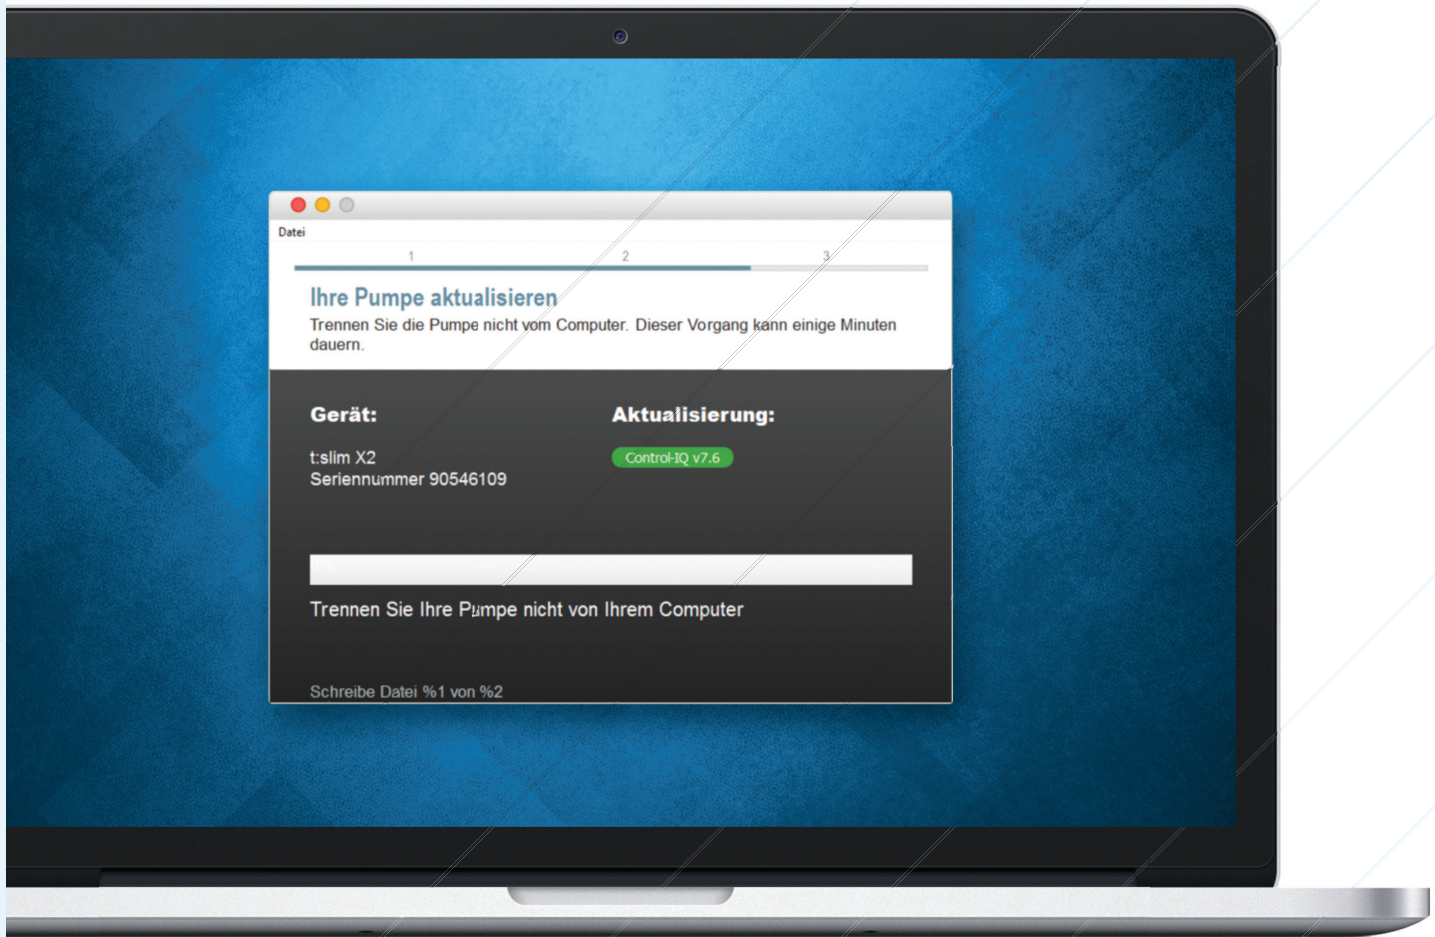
Datei

1 2 3

Ihre Pumpe aktualisieren

Trennen Sie die Pumpe nicht vom Computer. Dieser Vorgang kann einige Minuten dauern.

Gerät:

t:slim X2
Seriennummer 90546109

Aktualisierung:

Control-IQ v7.6

Trennen Sie Ihre Pumpe nicht von Ihrem Computer

Schreibe Datei %1 von %2